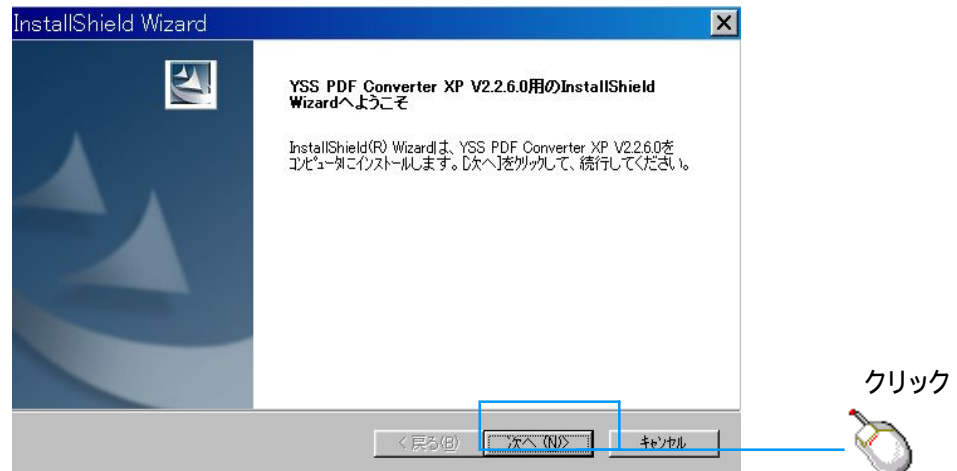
InstallShield Wizard

YSS PDF Converter XP V2.2.6.0用のInstallShield Wizardへようこそ

InstallShield(R) Wizardは、YSS PDF Converter XP V2.2.6.0を コンピュータにインストールします。[次へ]をクリックして、続行してください。

< 戻る(B)

次へ (N)>

キャンセル

クリック